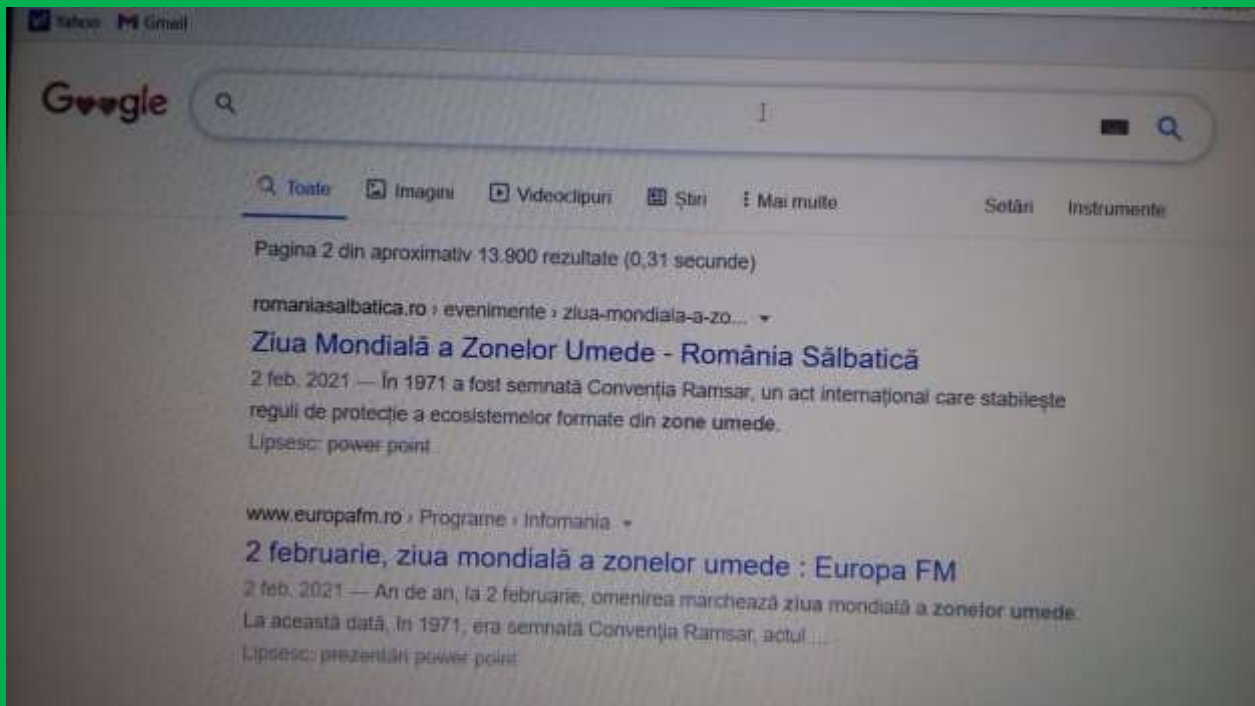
Yahoo Gmail

Google

Toate Imagini Videoclipuri Știri Mai multe Setări Instrumente

Pagina 2 din aproximativ 13.900 rezultate (0,31 secunde)

romaniasalbatica.ro › evenimente › ziua-mondiala-a-zo...

Ziua Mondială a Zonelor Umede - România Sălbatică

2 feb. 2021 — În 1971 a fost semnată Convenția Ramsar, un act internațional care stabilește reguli de protecție a ecosistemelor formate din zone umede.

Lipsesc: power point

www.europafm.ro › Programe › Infomania

2 februarie, ziua mondială a zonelor umede : Europa FM

2 feb. 2021 — An de an, la 2 februarie, omenirea marchează ziua mondială a zonelor umede. La această dată, în 1971, era semnată Convenția Ramsar, actul ...

Lipsesc: prezentări power point